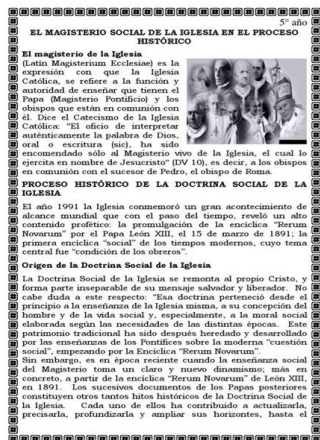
5° año

EL MAGISTERIO SOCIAL DE LA IGLESIA EN EL PROCESO HISTÓRICO

El magisterio de la Iglesia

(Latín Magisterium Ecclesiae) es la expresión con que la Iglesia Católica, se refiere a la función y autoridad de enseñar que tienen el Papa (Magisterio Pontificio) y los obispos que están en comunión con él. Dice el Catecismo de la Iglesia Católica: "El oficio de interpretar auténticamente la palabra de Dios, oral o escritura (sic), ha sido encomendado sólo al Magisterio vivo de la Iglesia, el cual lo ejercita en nombre de Jesucristo" (DV 10), es decir, a los obispos en comunión con el sucesor de Pedro, el obispo de Roma.

PROCESO HISTÓRICO DE LA DOCTRINA SOCIAL DE LA IGLESIA

El año 1991 la Iglesia conmemoró un gran acontecimiento de alcance mundial que con el paso del tiempo, reveló un alto contenido profético: la promulgación de la encíclica "Rerum Novarum" por el Papa León XIII, el 15 de marzo de 1891; la primera encíclica "social" de los tiempos modernos, cuyo tema central fue "condición de los obreros".

Origen de la Doctrina Social de la Iglesia

La Doctrina Social de la Iglesia se remonta al propio Cristo, y forma parte inseparable de su mensaje salvador y liberador. No cabe duda a este respecto: "Esa doctrina pertenecía desde el principio a la enseñanza de la Iglesia misma, a su concepción del hombre y de la vida social y, especialmente, a la moral social elaborada según las necesidades de las distintas épocas. Este patrimonio tradicional ha sido después heredado y desarrollado por las enseñanzas de los Pontífices sobre la moderna "cuestión social", empezando por la Encíclica "Rerum Novarum".

Sin embargo, es en época reciente cuando la enseñanza social del Magisterio toma un claro y nuevo dinamismo; más en concreto, a partir de la encíclica "Rerum Novarum" de León XIII, en 1891. Los sucesivos documentos de los Papas posteriores constituyen otros tantos hitos históricos de la Doctrina Social de la Iglesia. Cada uno de ellos ha contribuido a actualizarla, precisarla, profundizarla y ampliar sus horizontes, hasta el